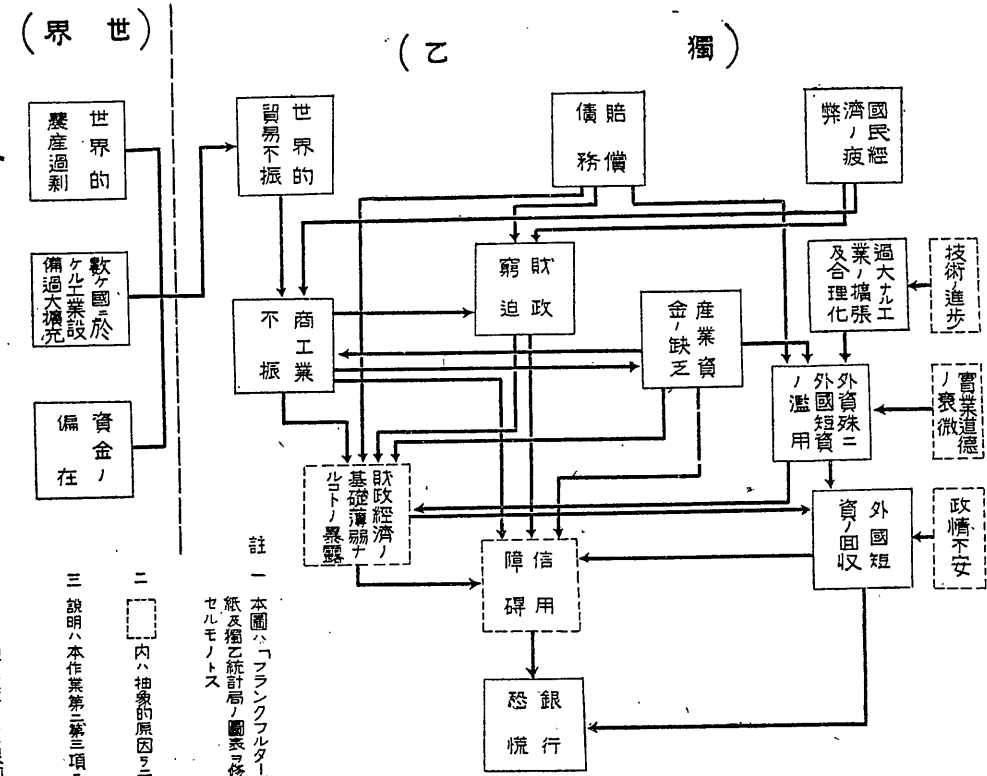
（界　世）

（乙　獨）

世界的農産過剰

歐ケ國ニ於ケル工業設備過大擴充

資金ノ偏在

世界的貿易不振

商工業不振

賠償債務

國民經濟ノ疲弊

財政窮迫

産業資金ノ缺乏

過大ナル工業ノ擴張及合理化

技術ノ進歩

外資殊ニ外國短資ノ濫用

實業道德ノ衰微

財政經濟ノ基礎薄弱ナルコトノ暴露

外國短資ノ回收

政情不安

信用障碍

銀行恐慌

註

一　本圖ハ「フランクフルター」紙及獨乙統計局ノ圖表ヲ修セルモノトス

二　[ ]内ハ抽象的原因ヲ示

三　說明ハ本作業第二第三項ニ